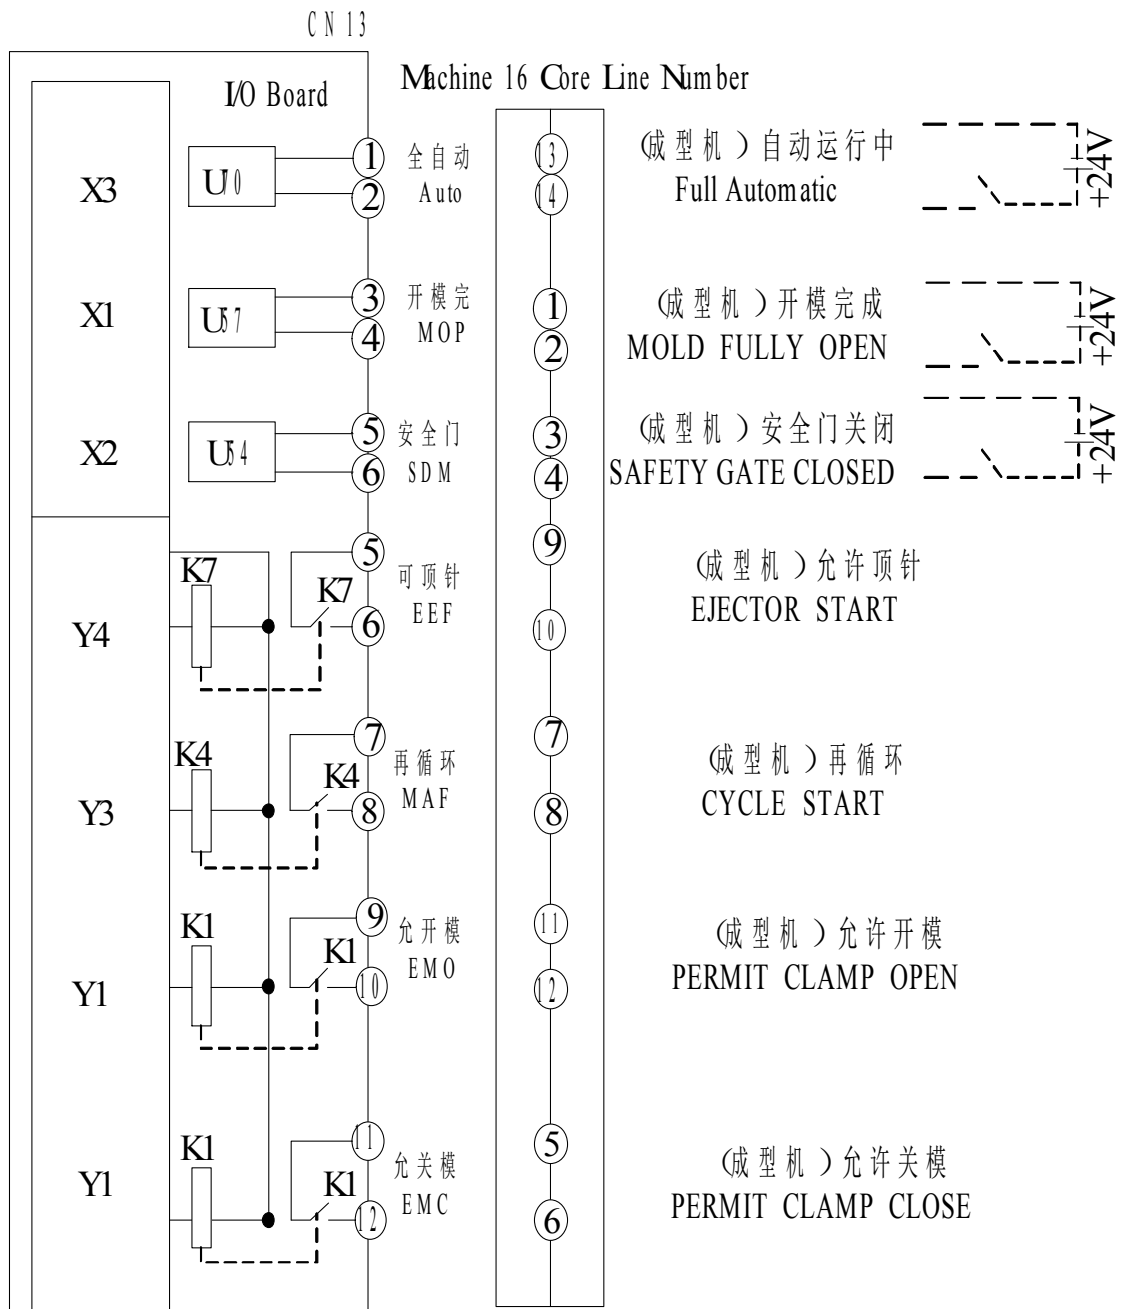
CN 13

I/O Board

Machine 16 Core Line Number

X3
U10
1
2
全自动
Auto
13
14
(成型机)自动运行中
Full Automatic
+24V

X1
U57
3
4
开模完
MOP
1
2
(成型机)开模完成
MOLD FULLY OPEN
+24V

X2
U54
5
6
安全门
SDM
3
4
(成型机)安全门关闭
SAFETY GATE CLOSED
+24V

Y4
K7
K7
5
6
可顶针
EEF
9
10
(成型机)允许顶针
EJECTOR START

Y3
K4
K4
7
8
再循环
MAF
7
8
(成型机)再循环
CYCLE START

Y1
K1
K1
9
10
允开模
EMO
11
12
(成型机)允许开模
PERMIT CLAMP OPEN

Y1
K1
K1
11
12
允关模
EMC
5
6
(成型机)允许关模
PERMIT CLAMP CLOSE